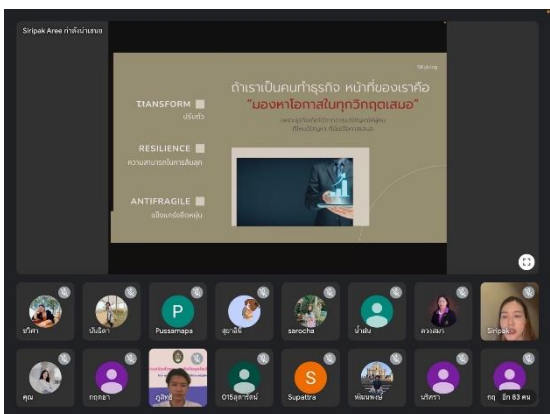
Siripak Aree กำลังนำเสนอ

ถ้าเราเป็นคนทำธุรกิจ หน้าที่ของเราคือ
"มองหาโอกาสในทุกวิกฤตเสมอ"

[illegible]

TrANSFORM
ปรับตัว

RESILIENCE
ความสามารถในการล้มลุก

ANTIFRAGILE
แข็งแกร่งยืดหยุ่น

ชวิศา
บันรีดา
P
Pussamapa
สุดาลัย
sarocha
น้ำฝน
ดวงสมร
Siripak
คุณ
กกกดา
ภูมิพล
O15สุดารัตน์
S
Supattra
พัฒนพงษ์
ปรีดา
อีก 83 คน